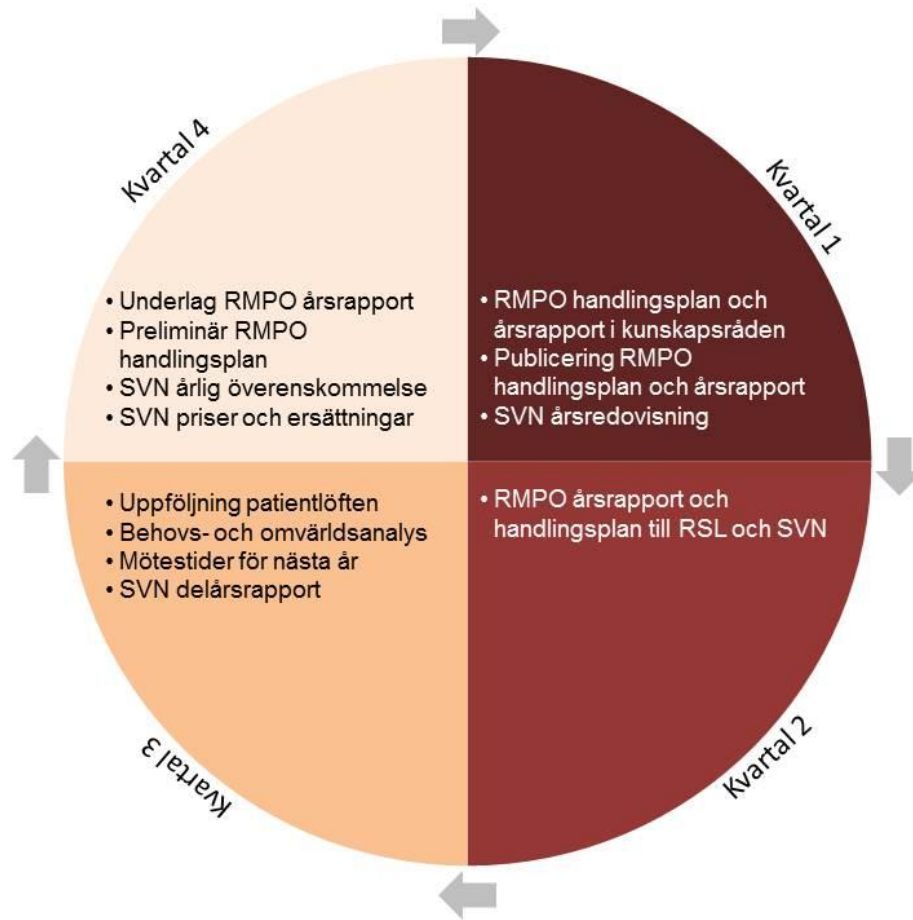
Kvartal 1

• RMPO handlingsplan och årsrapport i kunskapsråden
• Publicering RMPO handlingsplan och årsrapport
• SVN årsredovisning

Kvartal 2

• RMPO årsrapport och handlingsplan till RSL och SVN

Kvartal 3

• Uppföljning patientlöften
• Behovs- och omvärldsanalys
• Mötestider för nästa år
• SVN delårsrapport

Kvartal 4

• Underlag RMPO årsrapport
• Preliminär RMPO handlingsplan
• SVN årlig överenskommelse
• SVN priser och ersättningar